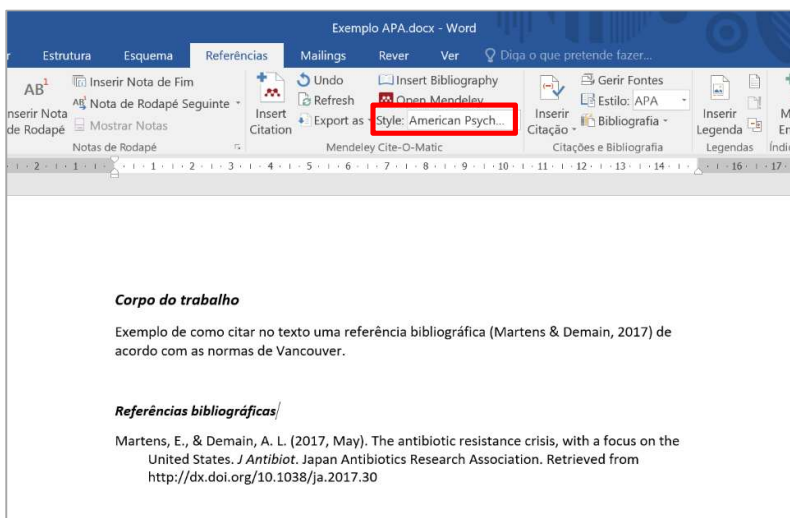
Exemplo APA.docx - Word

r Estrutura Esquema Referências Mailings Rever Ver Diga o que pretende fazer...

AB¹
nserir Nota de Rodapé
Inserir Nota de Fim
Nota de Rodapé Seguinte
Mostrar Notas
Notas de Rodapé

Insert Citation
Undo
Refresh
Export as
Insert Bibliography
Open Mendeley
Style: American Psych...
Mendeley Cite-O-Matic

Inserir Citação
Gerir Fontes
Estilo: APA
Bibliografia
Citações e Bibliografia

Inserir Legenda
Legendas
M
En
Índi

Corpo do trabalho

Exemplo de como citar no texto uma referência bibliográfica (Martens & Demain, 2017) de acordo com as normas de Vancouver.

Referências bibliográficas

Martens, E., & Demain, A. L. (2017, May). The antibiotic resistance crisis, with a focus on the United States. J Antibiot. Japan Antibiotics Research Association. Retrieved from http://dx.doi.org/10.1038/ja.2017.30